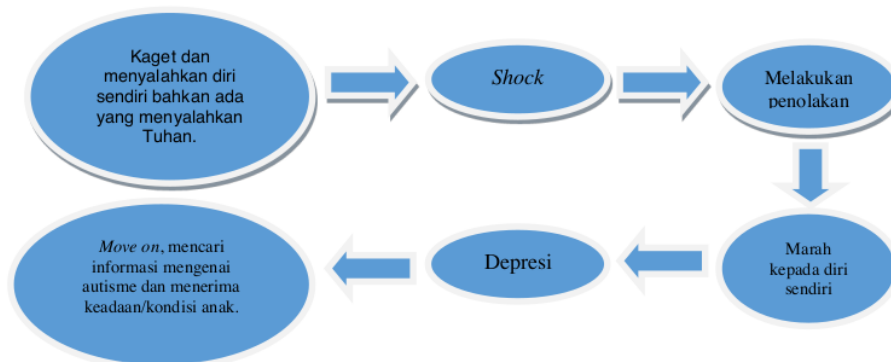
Kaget dan menyalahkan diri sendiri bahkan ada yang menyalahkan Tuhan.

Shock

Melakukan penolakan

Marah kepada diri sendiri

Depresi

Move on, mencari informasi mengenai autisme dan menerima keadaan/kondisi anak.